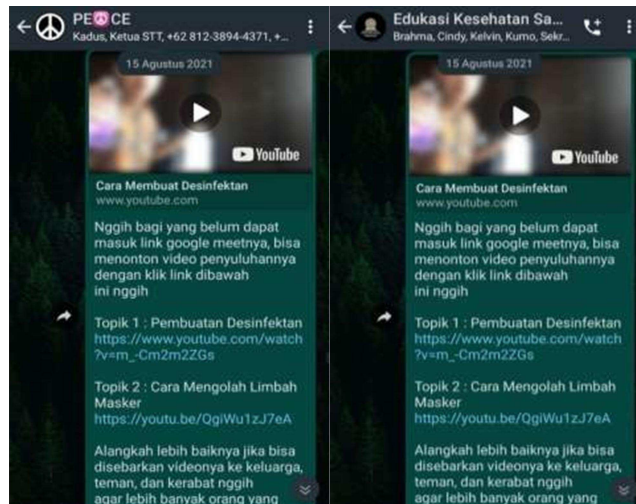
PE☮CE
Kadus, Ketua STT, +62 812-3894-4371, +...

15 Agustus 2021

YouTube

Cara Membuat Desinfektan
www.youtube.com

Nggih bagi yang belum dapat masuk link google meetnya, bisa menonton video penyuluhannya dengan klik link dibawah ini nggih

Topik 1 : Pembuatan Desinfektan
https://www.youtube.com/watch?v=m_-Cm2m2ZGs

Topik 2 : Cara Mengolah Limbah Masker
https://youtu.be/QgiWu1zJ7eA

Alangkah lebih baiknya jika bisa disebarkan videonya ke keluarga, teman, dan kerabat nggih agar lebih banyak orang yang

Edukasi Kesehatan Sa...
Brahma, Cindy, Kelvin, Kumo, Sekr...

15 Agustus 2021

YouTube

Cara Membuat Desinfektan
www.youtube.com

Nggih bagi yang belum dapat masuk link google meetnya, bisa menonton video penyuluhannya dengan klik link dibawah ini nggih

Topik 1 : Pembuatan Desinfektan
https://www.youtube.com/watch?v=m_-Cm2m2ZGs

Topik 2 : Cara Mengolah Limbah Masker
https://youtu.be/QgiWu1zJ7eA

Alangkah lebih baiknya jika bisa disebarkan videonya ke keluarga, teman, dan kerabat nggih agar lebih banyak orang yang